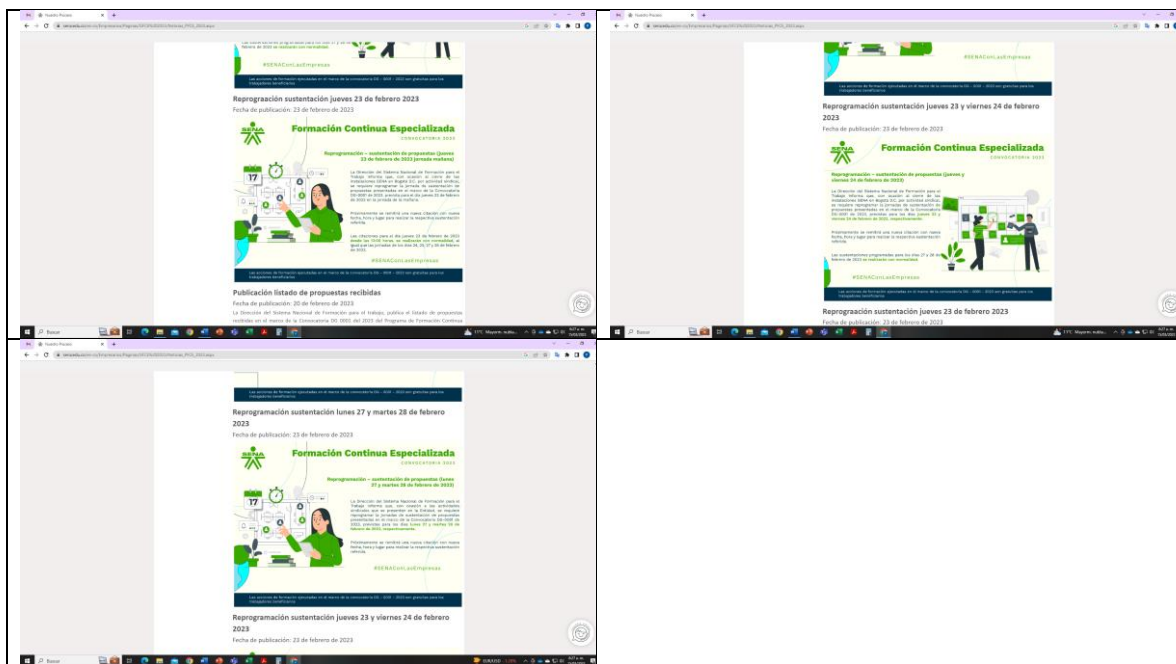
#SENAConLasEmpresas

Reprogramación sustentación jueves 23 de febrero 2023

Fecha de publicación: 23 de febrero de 2023

Formación Continua Especializada

CONVOCATORIA 2023

Reprogramación – sustentación de propuestas (jueves 23 de febrero de 2023 jornada mañana)

17

#SENAConLasEmpresas

Publicación listado de propuestas recibidas

Fecha de publicación: 20 de febrero de 2023

La Dirección del Sistema Nacional de Formación para el Trabajo, publica el listado de propuestas recibidas en el marco de la Convocatoria DG 0001 del 2023 del Programa de Formación Continua

#SENAConLasEmpresas

Reprogramación sustentación jueves 23 y viernes 24 de febrero 2023

Fecha de publicación: 23 de febrero de 2023

Formación Continua Especializada

CONVOCATORIA 2023

Reprogramación – sustentación de propuestas (jueves y viernes 24 de febrero de 2023)

#SENAConLasEmpresas

Reprogramación sustentación jueves 23 de febrero 2023

Fecha de publicación: 23 de febrero de 2023

Reprogramación sustentación lunes 27 y martes 28 de febrero 2023

Fecha de publicación: 23 de febrero de 2023

Formación Continua Especializada

CONVOCATORIA 2023

Reprogramación – sustentación de propuestas (lunes 27 y martes 28 de febrero 2023)

17

#SENAConLasEmpresas

Reprogramación sustentación jueves 23 y viernes 24 de febrero 2023

Fecha de publicación: 23 de febrero de 2023